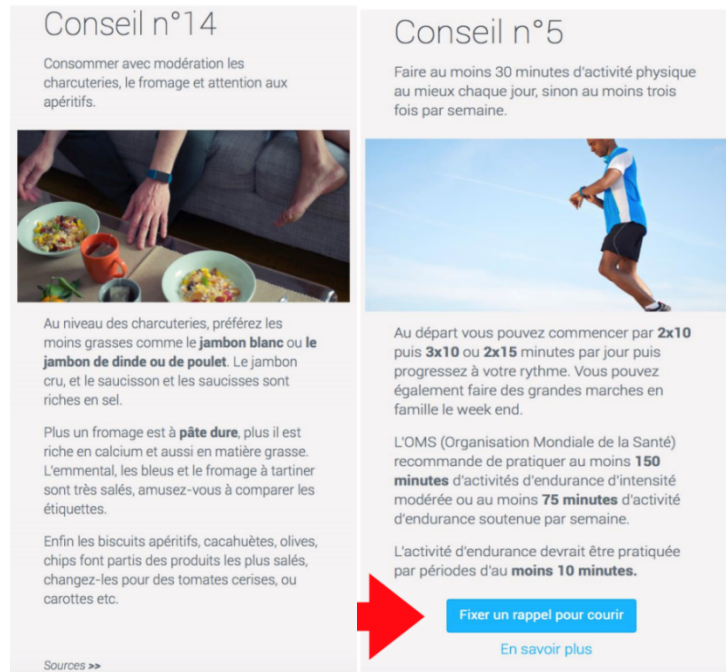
Conseil n°14

Consommer avec modération les charcuteries, le fromage et attention aux apéritifs.

Au niveau des charcuteries, préférez les moins grasses comme le **jambon blanc** ou **le jambon de dinde ou de poulet**. Le jambon cru, et le saucisson et les saucisses sont riches en sel.

Plus un fromage est à **pâte dure**, plus il est riche en calcium et aussi en matière grasse. L'emmental, les bleus et le fromage à tartiner sont très salés, amusez-vous à comparer les étiquettes.

Enfin les biscuits apéritifs, cacahuètes, olives, chips font partis des produits les plus salés, changez-les pour des tomates cerises, ou carottes etc.

Sources >>

Conseil n°5

Faire au moins 30 minutes d'activité physique au mieux chaque jour, sinon au moins trois fois par semaine.

Au départ vous pouvez commencer par **2x10** puis **3x10** ou **2x15** minutes par jour puis progressez à votre rythme. Vous pouvez également faire des grandes marches en famille le week end.

L'OMS (Organisation Mondiale de la Santé) recommande de pratiquer au moins **150 minutes** d'activités d'endurance d'intensité modérée ou au moins **75 minutes** d'activité d'endurance soutenue par semaine.

L'activité d'endurance devrait être pratiquée par périodes d'au **moins 10 minutes.**

Fixer un rappel pour courir

En savoir plus